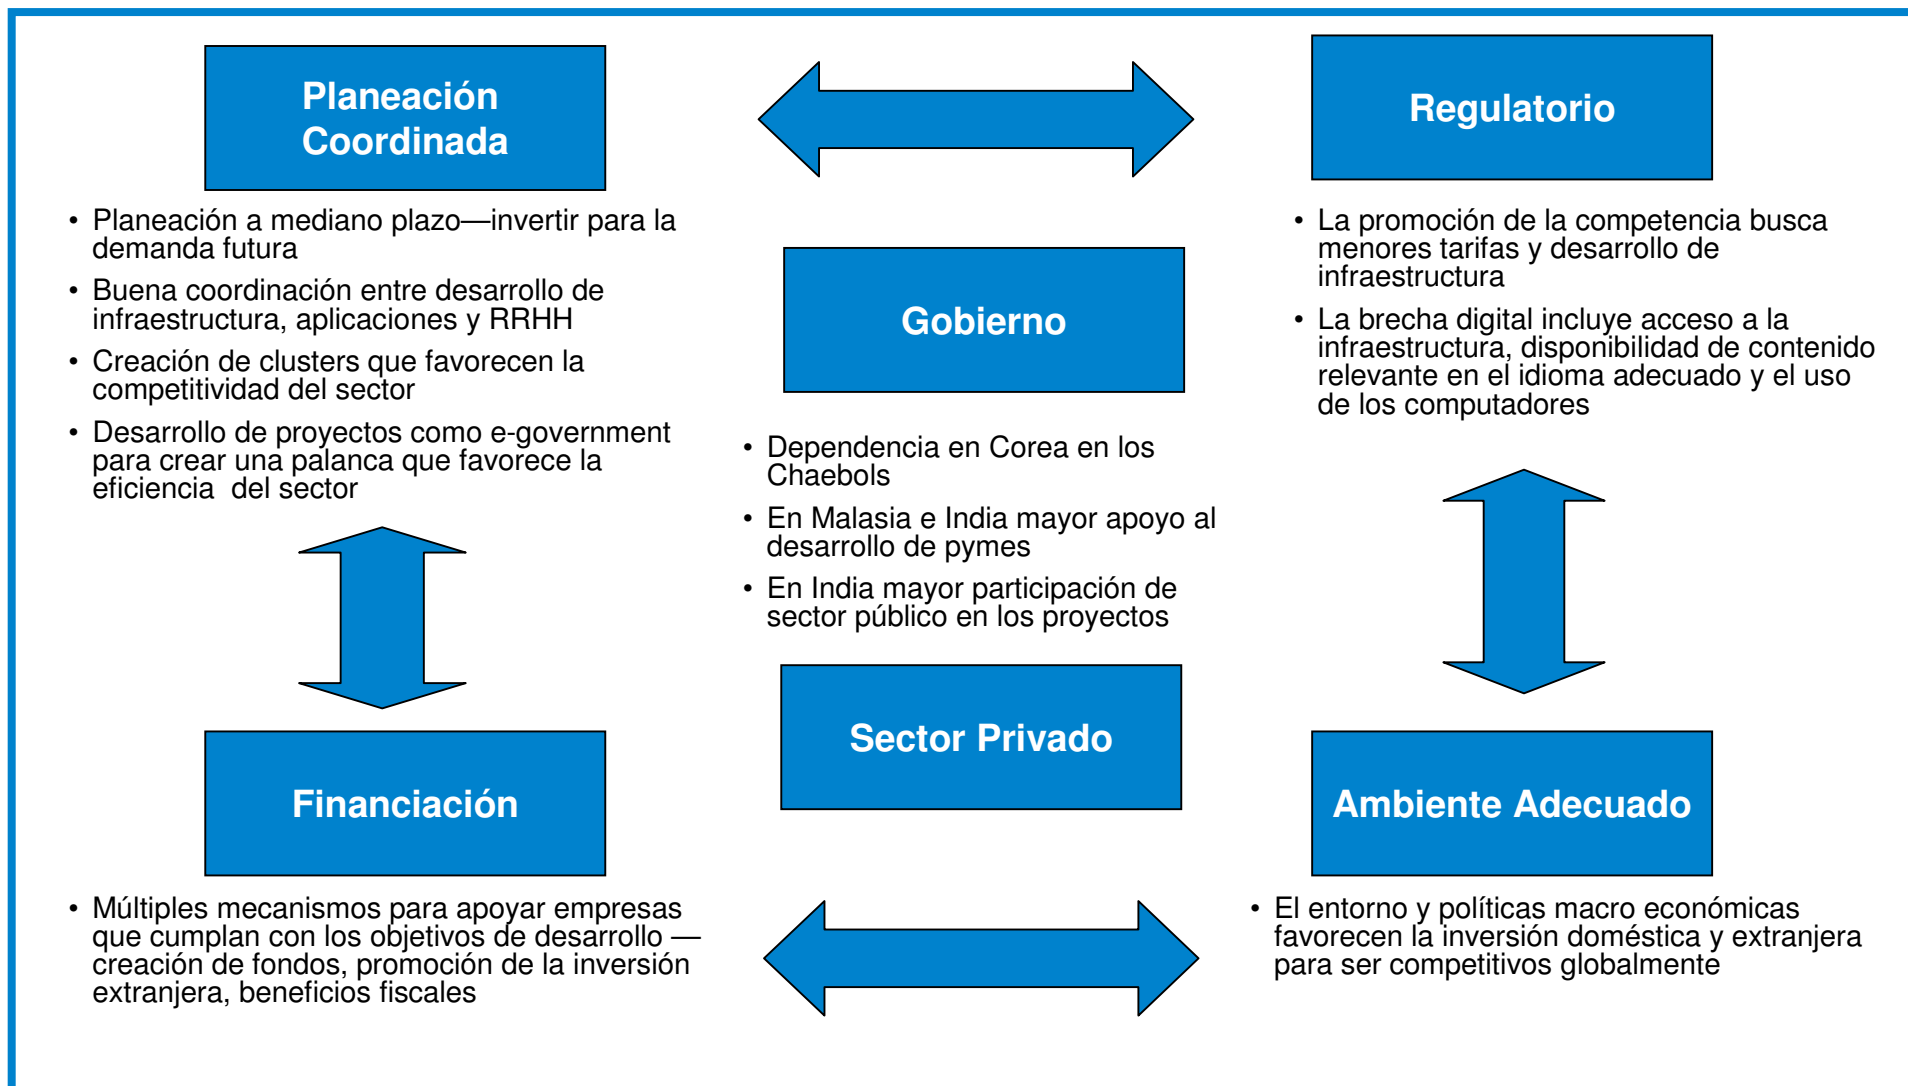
Planeación Coordinada

Regulatorio

- Planeación a mediano plazo—invertir para la demanda futura
- Buena coordinación entre desarrollo de infraestructura, aplicaciones y RRHH
- Creación de clusters que favorecen la competitividad del sector
- Desarrollo de proyectos como e-government para crear una palanca que favorece la eficiencia del sector

Gobierno

- La promoción de la competencia busca menores tarifas y desarrollo de infraestructura
- La brecha digital incluye acceso a la infraestructura, disponibilidad de contenido relevante en el idioma adecuado y el uso de los computadores

- Dependencia en Corea en los Chaebols
- En Malasia e India mayor apoyo al desarrollo de pymes
- En India mayor participación de sector público en los proyectos

Sector Privado

Financiación

Ambiente Adecuado

- Múltiples mecanismos para apoyar empresas que cumplan con los objetivos de desarrollo — creación de fondos, promoción de la inversión extranjera, beneficios fiscales

- El entorno y políticas macro económicas favorecen la inversión doméstica y extranjera para ser competitivos globalmente